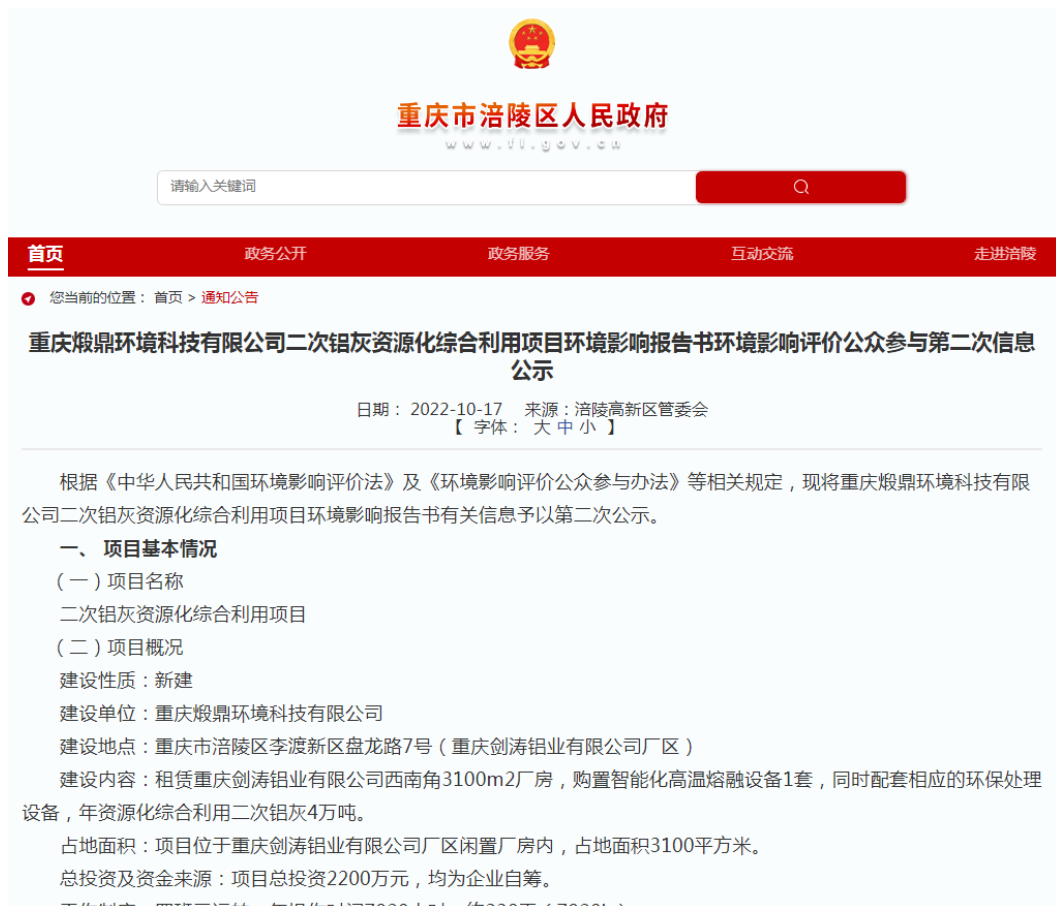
重庆市涪陵区人民政府
www.fl.gov.cn

请输入关键词

首页　政务公开　政务服务　互动交流　走进涪陵

您当前的位置： 首页 > 通知公告

重庆煅鼎环境科技有限公司二次铝灰资源化综合利用项目环境影响报告书环境影响评价公众参与第二次信息公示

日期： 2022-10-17　来源：涪陵高新区管委会
【 字体： 大 中 小 】

根据《中华人民共和国环境影响评价法》及《环境影响评价公众参与办法》等相关规定，现将重庆煅鼎环境科技有限公司二次铝灰资源化综合利用项目环境影响报告书有关信息予以第二次公示。

一、 项目基本情况

（一）项目名称

二次铝灰资源化综合利用项目

（二）项目概况

建设性质：新建

建设单位：重庆煅鼎环境科技有限公司

建设地点：重庆市涪陵区李渡新区盘龙路7号（重庆剑涛铝业有限公司厂区）

建设内容：租赁重庆剑涛铝业有限公司西南角3100m2厂房，购置智能化高温熔融设备1套，同时配套相应的环保处理设备，年资源化综合利用二次铝灰4万吨。

占地面积：项目位于重庆剑涛铝业有限公司厂区闲置厂房内，占地面积3100平方米。

总投资及资金来源：项目总投资2200万元，均为企业自筹。

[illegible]